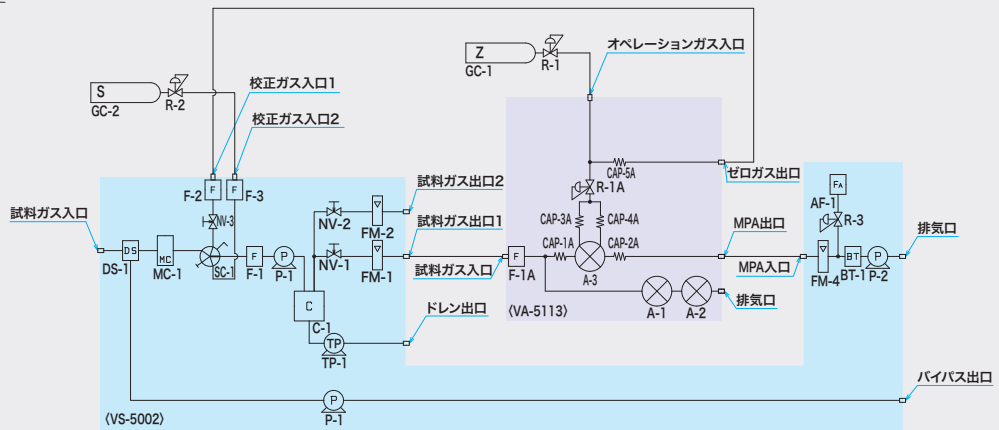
Z
GC-1
R-1
オペレーションガス入口
S
GC-2
R-2
校正ガス入口1
校正ガス入口2
CAP-5A
ゼロガス出口
F-2
F
F
F-3
R-1A
試料ガス出口2
FA
AF-1
R-3
試料ガス入口
NV-3
NV-2
FM-2
CAP-3A
CAP-4A
試料ガス出口1
MPA出口
排気口
DS
MC
F
P
F
CAP-1A
CAP-2A
DS-1
MC-1
SC-1
F-1
P-1
NV-1
FM-1
試料ガス入口
F-1A
A-3
MPA入口
FM-4
BT
BT-1
P
P-2
C
排気口
C-1
ドレン出口
〈VA-5113〉
A-1
A-2
TP
TP-1
バイパス出口
P
〈VS-5002〉
P-1